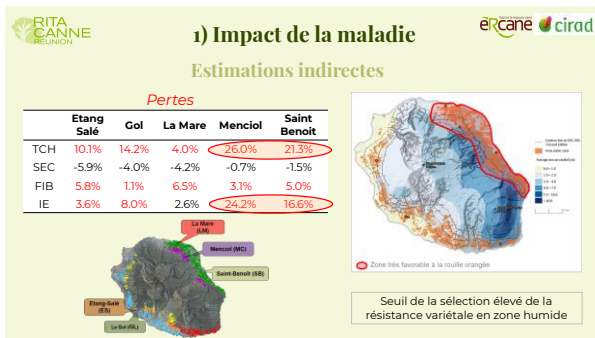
RITA CANNE RÉUNION

1) Impact de la maladie

eRcane cirad

Estimations indirectes

Pertes

| | Etang Salé | Gol | La Mare | Menciol | Saint Benoit |
|---|---|---|---|---|---|
| TCH | 10.1% | 14.2% | 4.0% | 26.0% | 21.3% |
| SEC | -5.9% | -4.0% | -4.2% | -0.7% | -1.5% |
| FIB | 5.8% | 1.1% | 6.5% | 3.1% | 5.0% |
| IE | 3.6% | 8.0% | 2.6% | 24.2% | 16.6% |

La Mare (LM)

Menciol (MC)

Saint-Benoit (SB)

Etang-Salé (ES)

Le Gol (GL)

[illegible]

Zone très favorable à la rouille orangée

Seuil de la sélection élevé de la résistance variétale en zone humide